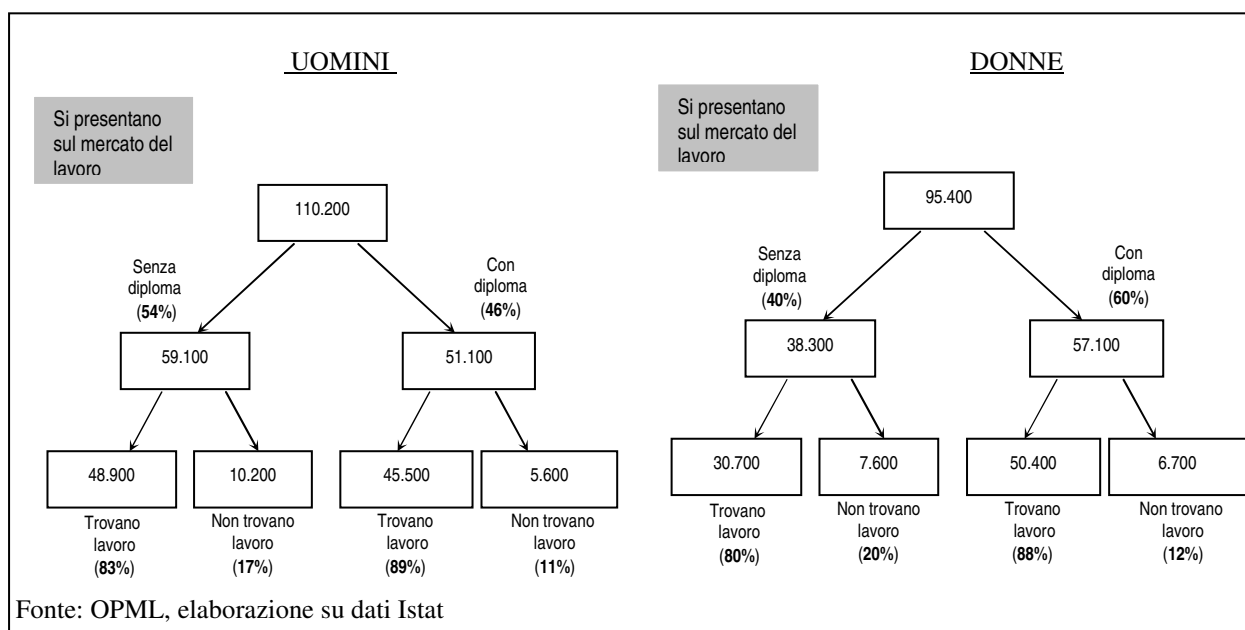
UOMINI

Si presentano sul mercato del lavoro

110.200

Senza diploma (54%)

Con diploma (46%)

59.100

51.100

48.900

10.200

45.500

5.600

Trovano lavoro (83%)

Non trovano lavoro (17%)

Trovano lavoro (89%)

Non trovano lavoro (11%)

DONNE

Si presentano sul mercato del lavoro

95.400

Senza diploma (40%)

Con diploma (60%)

38.300

57.100

30.700

7.600

50.400

6.700

Trovano lavoro (80%)

Non trovano lavoro (20%)

Trovano lavoro (88%)

Non trovano lavoro (12%)

Fonte: OPML, elaborazione su dati Istat